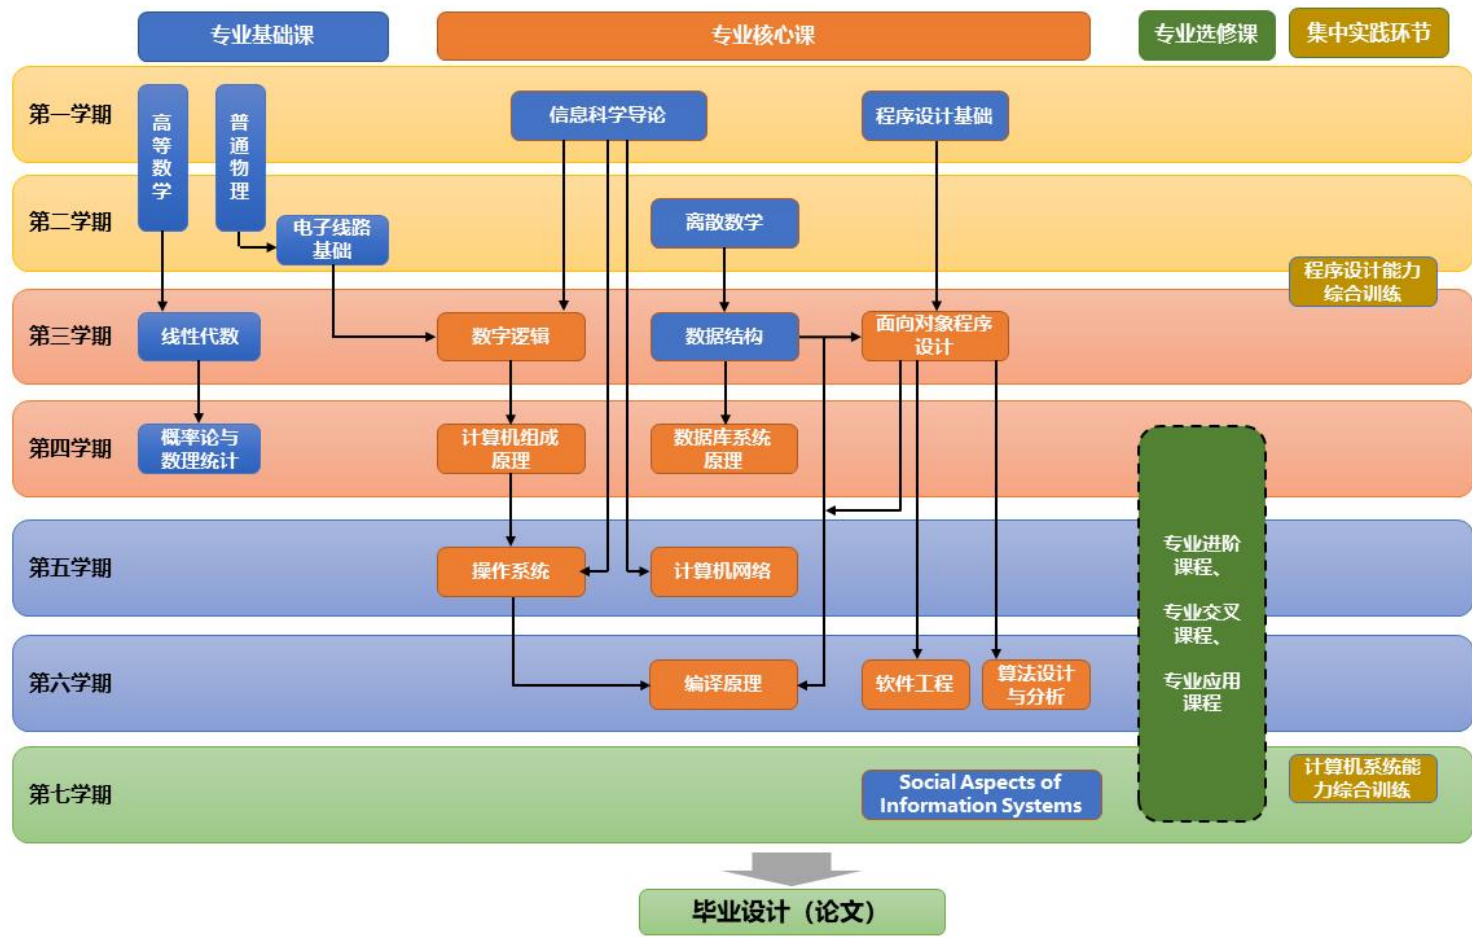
专业基础课

专业核心课

专业选修课

集中实践环节

第一学期

高等数学

普通物理

信息科学导论

程序设计基础

第二学期

电子线路基础

离散数学

程序设计能力综合训练

第三学期

线性代数

数字逻辑

数据结构

面向对象程序设计

第四学期

概率论与数理统计

计算机组成原理

数据库系统原理

第五学期

操作系统

计算机网络

专业进阶课程、

专业交叉课程、

专业应用课程

第六学期

编译原理

软件工程

算法设计与分析

第七学期

Social Aspects of Information Systems

计算机系统能力综合训练

毕业设计（论文）